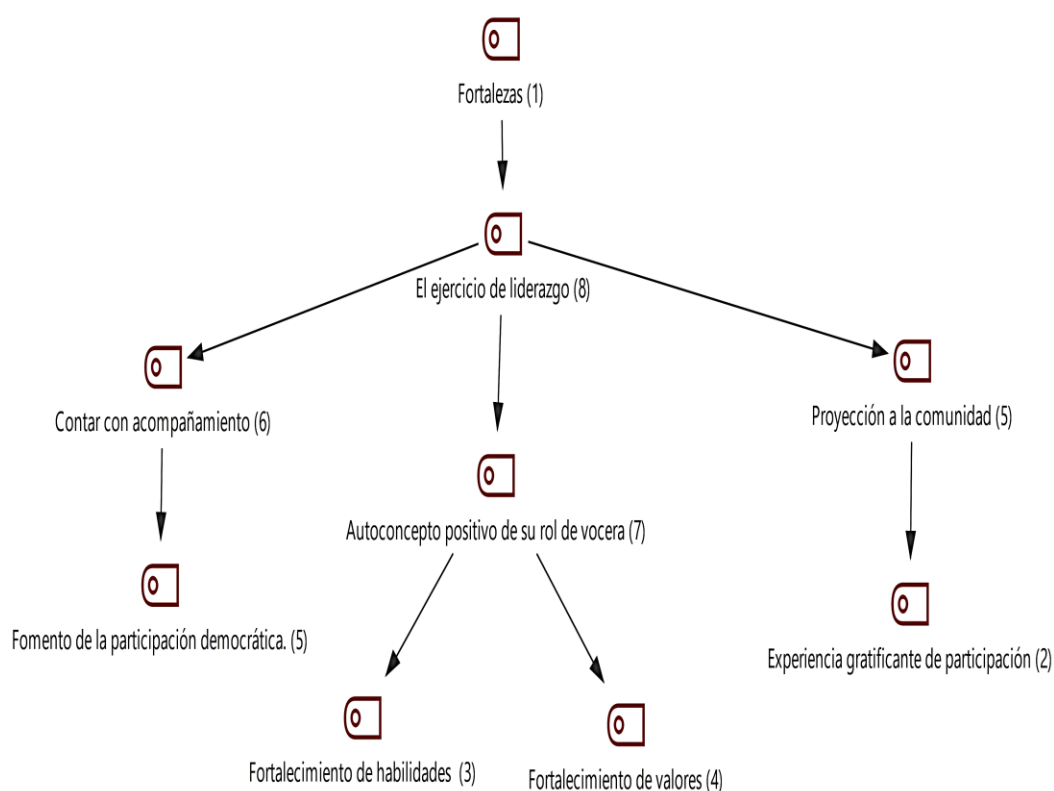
Fortalezas (1)

El ejercicio de liderazgo (8)

Contar con acompañamiento (6)

Autoconcepto positivo de su rol de vocera (7)

Proyección a la comunidad (5)

Fomento de la participación democrática. (5)

Experiencia gratificante de participación (2)

Fortalecimiento de habilidades (3)

Fortalecimiento de valores (4)